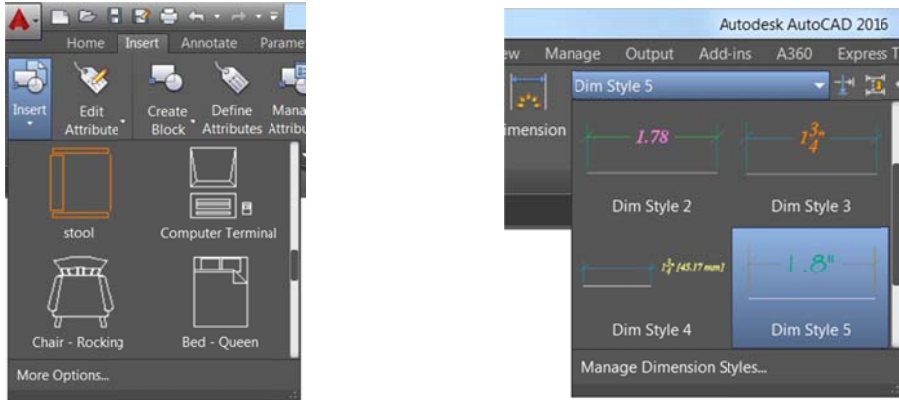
Home Insert Annotate Parame

Insert

Edit Attribute

Create Block

Define Attributes

Mana Attribu

stool

Computer Terminal

Chair - Rocking

Bed - Queen

More Options...

Autodesk AutoCAD 2016

ew Manage Output Add-ins A360 Express T

Dim Style 5

imension

1.78

$1\frac{3}{4}$"

Dim Style 2

Dim Style 3

$1\frac{3}{4}$" [45.17 mm]

1.8"

Dim Style 4

Dim Style 5

Manage Dimension Styles...